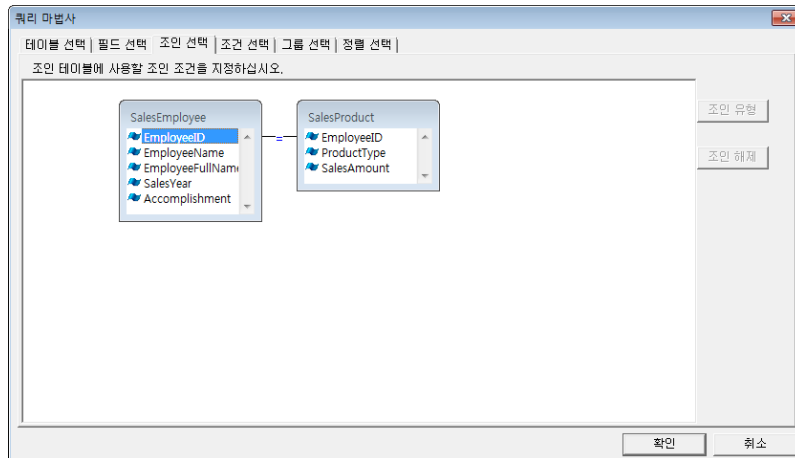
쿼리 마법사

테이블 선택 | 필드 선택 | 조인 선택 | 조건 선택 | 그룹 선택 | 정렬 선택 |

조인 테이블에 사용할 조인 조건을 지정하십시오.

SalesEmployee
EmployeeID
EmployeeName
EmployeeFullName
SalesYear
Accomplishment

=

SalesProduct
EmployeeID
ProductType
SalesAmount

조인 유형
조인 해제

확인
취소